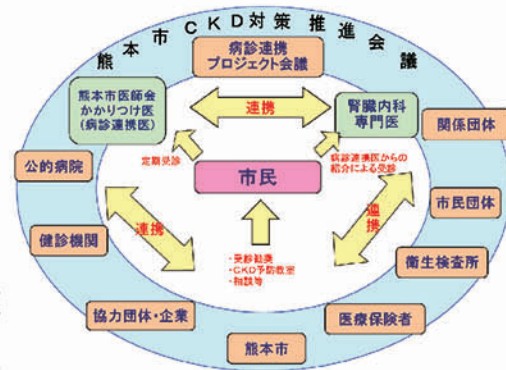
熊本市CKD対策推進会議

病診連携
プロジェクト会議

熊本市医師会
かかりつけ医
(病診連携医)

連携

腎臓内科
専門医

関係団体

公的病院

定期受診

病診連携医からの
紹介による受診

市民

市民団体

連携

連携

健診機関

・受診勧奨
・CKD予防教室
・指説等

衛生検査所

協力団体・企業

医療保険者

熊本市